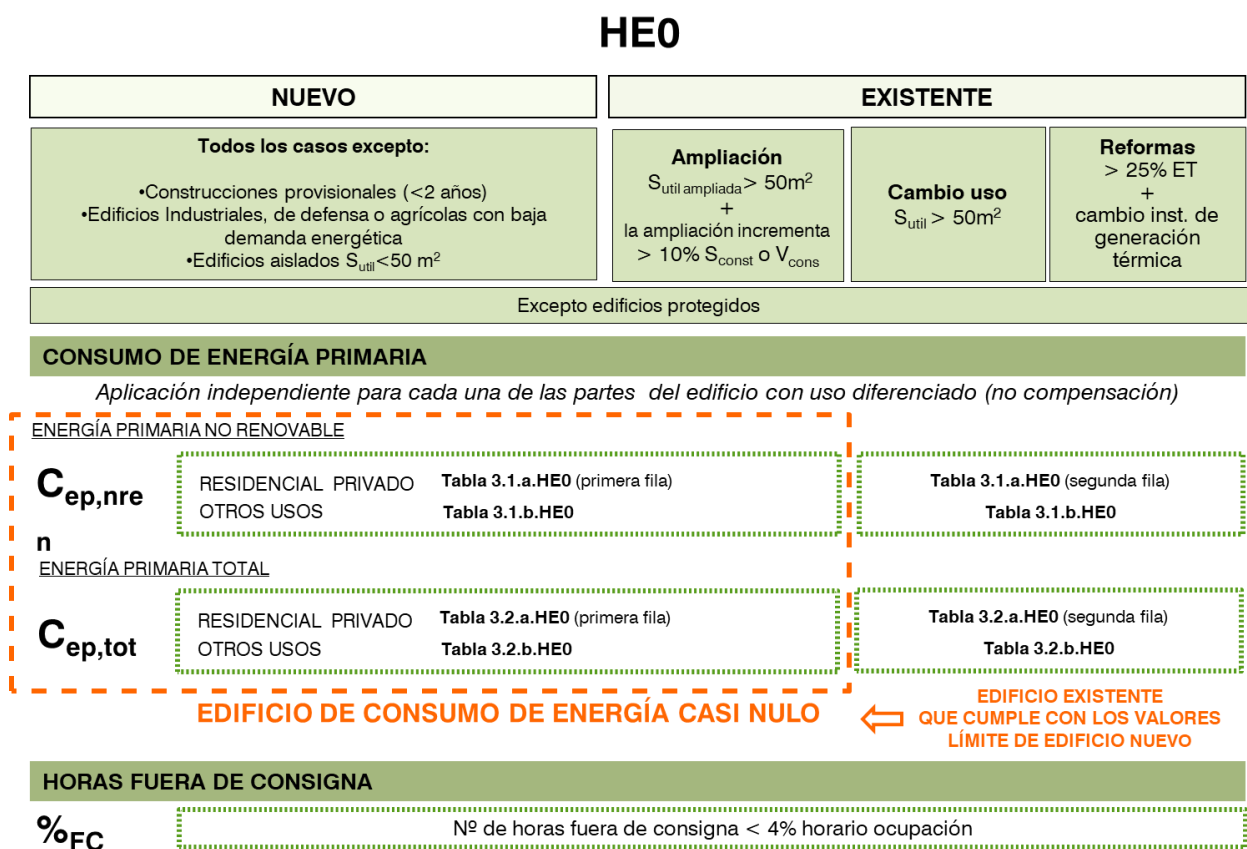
HE0

NUEVO

EXISTENTE

Todos los casos excepto:

•Construcciones provisionales (<2 años)
•Edificios Industriales, de defensa o agrícolas con baja demanda energética
•Edificios aislados $S_{util}$<50 m$^2$

Ampliación
$S_{util\ ampliada}$> 50m$^2$
+
la ampliación incrementa > 10% $S_{const}$ o $V_{cons}$

Cambio uso
$S_{util}$ > 50m$^2$

Reformas
> 25% ET
+
cambio inst. de generación térmica

Excepto edificios protegidos

CONSUMO DE ENERGÍA PRIMARIA

Aplicación independiente para cada una de las partes del edificio con uso diferenciado (no compensación)

ENERGÍA PRIMARIA NO RENOVABLE

$C_{ep,nren}$

RESIDENCIAL PRIVADO Tabla 3.1.a.HE0 (primera fila)
OTROS USOS Tabla 3.1.b.HE0

Tabla 3.1.a.HE0 (segunda fila)
Tabla 3.1.b.HE0

ENERGÍA PRIMARIA TOTAL

$C_{ep,tot}$

RESIDENCIAL PRIVADO Tabla 3.2.a.HE0 (primera fila)
OTROS USOS Tabla 3.2.b.HE0

Tabla 3.2.a.HE0 (segunda fila)
Tabla 3.2.b.HE0

EDIFICIO DE CONSUMO DE ENERGÍA CASI NULO

EDIFICIO EXISTENTE QUE CUMPLE CON LOS VALORES LÍMITE DE EDIFICIO NUEVO

HORAS FUERA DE CONSIGNA

$\%_{FC}$

Nº de horas fuera de consigna < 4% horario ocupación